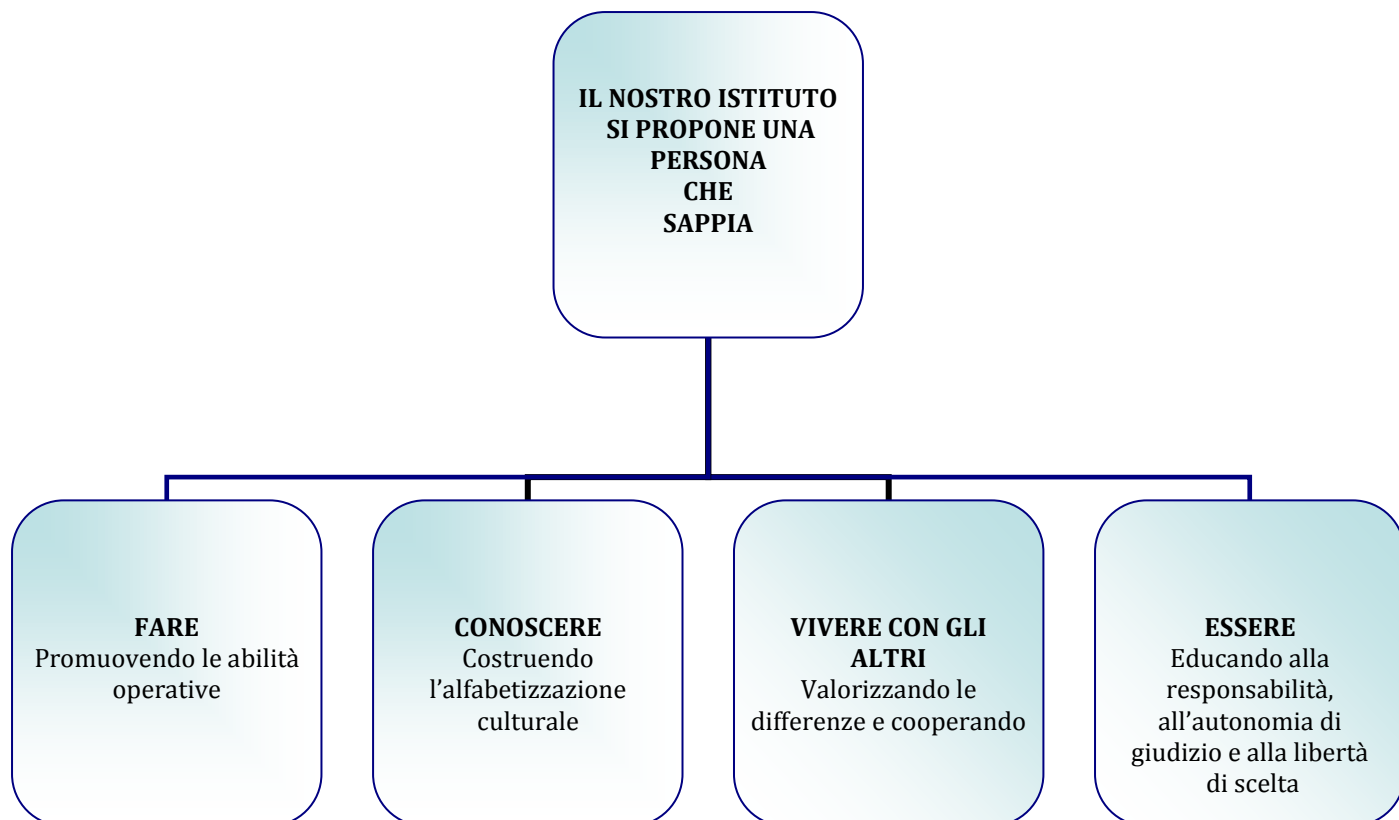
IL NOSTRO ISTITUTO SI PROPONE UNA PERSONA CHE SAPPIA

FARE
Promuovendo le abilità operative

CONOSCERE
Costruendo l'alfabetizzazione culturale

VIVERE CON GLI ALTRI
Valorizzando le differenze e cooperando

ESSERE
Educando alla responsabilità, all'autonomia di giudizio e alla libertà di scelta